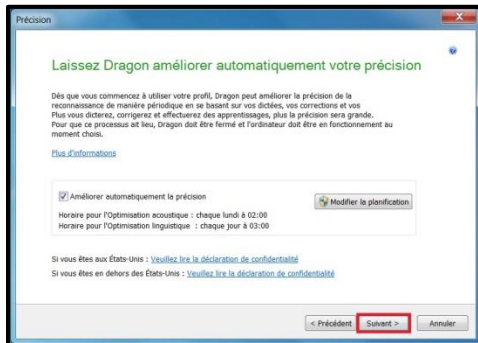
Précision

Laissez Dragon améliorer automatiquement votre précision

Dès que vous commencez à utiliser votre profil, Dragon peut améliorer la précision de la reconnaissance de manière périodique en se basant sur vos dictées, vos corrections et vos Plus vous dicterez, corrigerez et effectuerez des apprentissages, plus la précision sera grande. Pour que ce processus ait lieu, Dragon doit être fermé et l'ordinateur doit être en fonctionnement au moment choisi.

Plus d'informations

Améliorer automatiquement la précision

Modifier la planification

Horaire pour l'Optimisation acoustique : chaque lundi à 02:00
Horaire pour l'Optimisation linguistique : chaque jour à 03:00

Si vous êtes aux États-Unis : Veuillez lire la déclaration de confidentialité
Si vous êtes en dehors des États-Unis : Veuillez lire la déclaration de confidentialité

< Précédent Suivant > Annuler